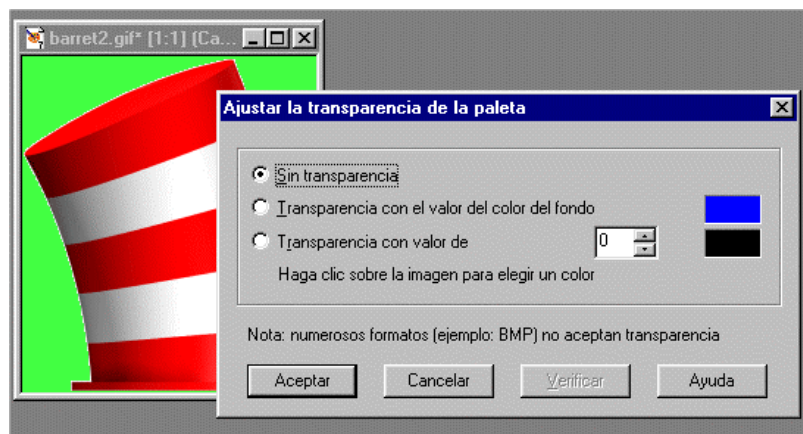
barret2.gif* [1:1] (Ca...

Ajustar la transparencia de la paleta

Sin transparencia

Transparencia con el valor del color del fondo

Transparencia con valor de

0

Haga clic sobre la imagen para elegir un color

Nota: numerosos formatos (ejemplo: BMP) no aceptan transparencia

Aceptar

Cancelar

Verificar

Ayuda